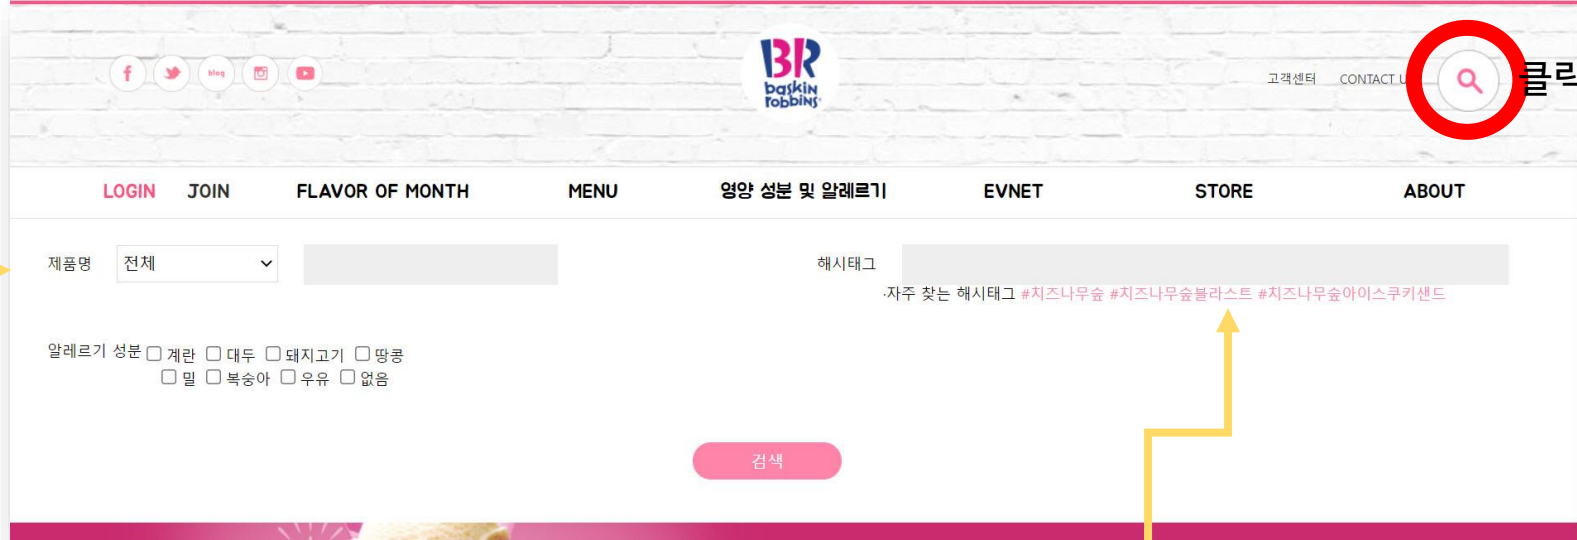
blog

BR baskin robbins

고객센터 CONTACT U

클르

LOGIN JOIN FLAVOR OF MONTH MENU 영양 성분 및 알레르기 EVNET STORE ABOUT

제품명 전체

해시태그

·자주 찾는 해시태그 #치즈나무숲 #치즈나무숲블라스트 #치즈나무숲아이스쿠키샌드

알레르기 성분 ☐ 계란 ☐ 대두 ☐ 돼지고기 ☐ 땅콩
☐ 밀 ☐ 복숭아 ☐ 우유 ☐ 없음

검색